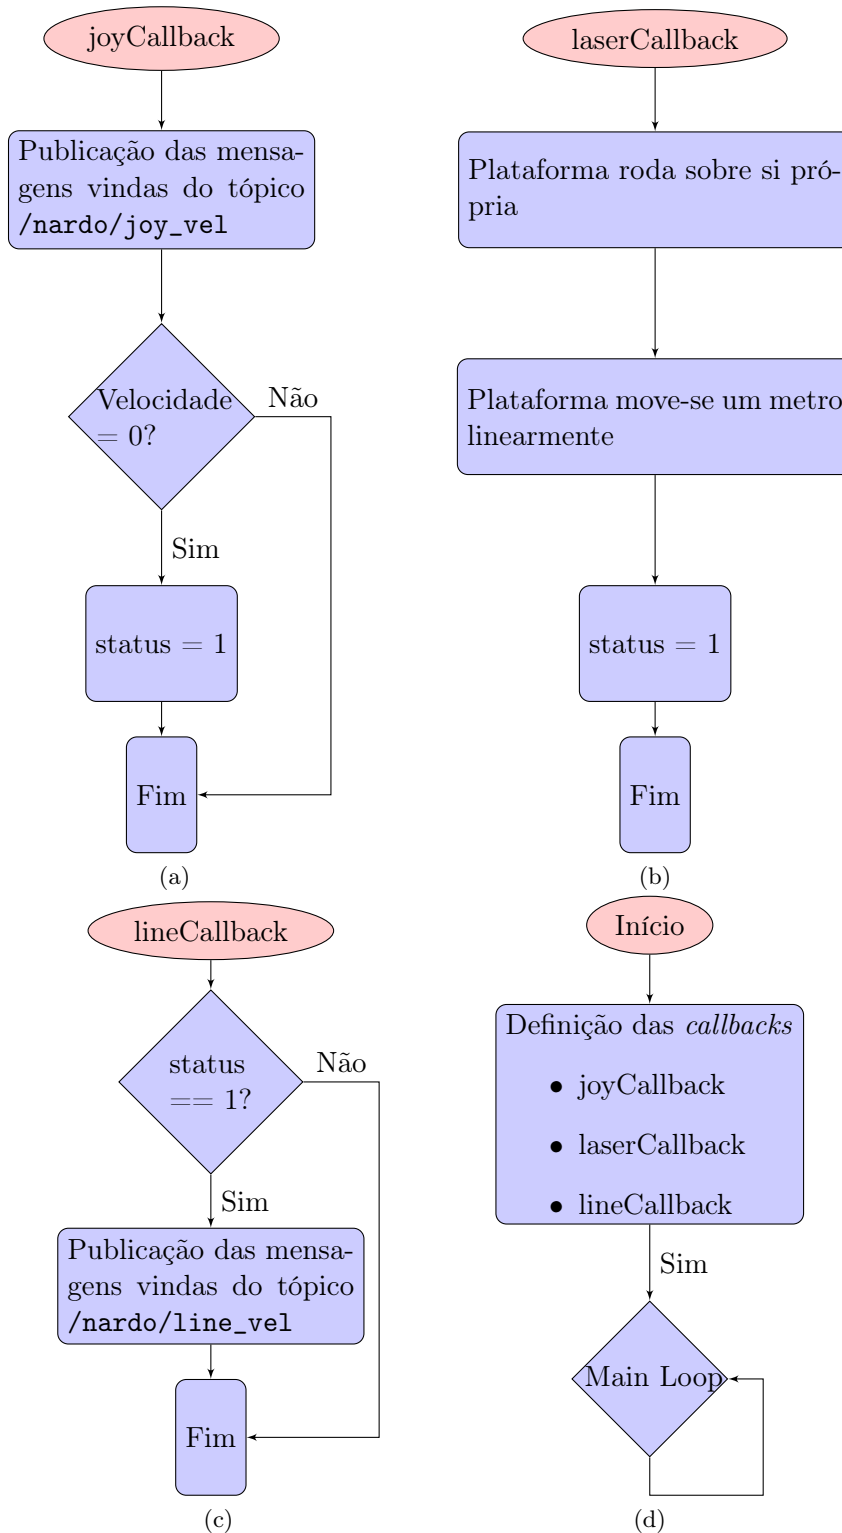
joyCallback

Publicação das mensagens vindas do tópico /nardo/joy_vel

Velocidade = 0?

Não

Sim

status = 1

Fim

(a)

laserCallback

Plataforma roda sobre si própria

Plataforma move-se um metro linearmente

status = 1

Fim

(b)

lineCallback

status == 1?

Não

Sim

Publicação das mensagens vindas do tópico /nardo/line_vel

Fim

(c)

Início

Definição das *callbacks*

- joyCallback
- laserCallback
- lineCallback

Sim

Main Loop

(d)